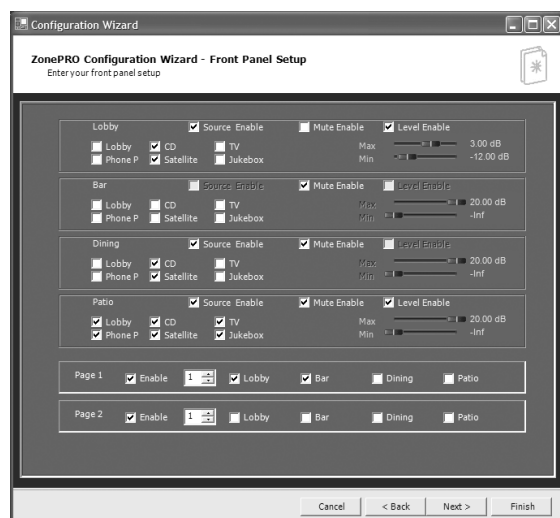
Configuration Wizard

ZonePRO Configuration Wizard - Front Panel Setup
Enter your front panel setup

Lobby
Source Enable
Mute Enable
Level Enable
Lobby
CD
TV
Phone P
Satellite
Jukebox
Max
3.00 dB
Min
-12.00 dB

Bar
Source Enable
Mute Enable
Level Enable
Lobby
CD
TV
Phone P
Satellite
Jukebox
Max
20.00 dB
Min
-Inf

Dining
Source Enable
Mute Enable
Level Enable
Lobby
CD
TV
Phone P
Satellite
Jukebox
Max
20.00 dB
Min
-Inf

Patio
Source Enable
Mute Enable
Level Enable
Lobby
CD
TV
Phone P
Satellite
Jukebox
Max
20.00 dB
Min
-Inf

Page 1
Enable
1
Lobby
Bar
Dining
Patio

Page 2
Enable
1
Lobby
Bar
Dining
Patio

Cancel
< Back
Next >
Finish